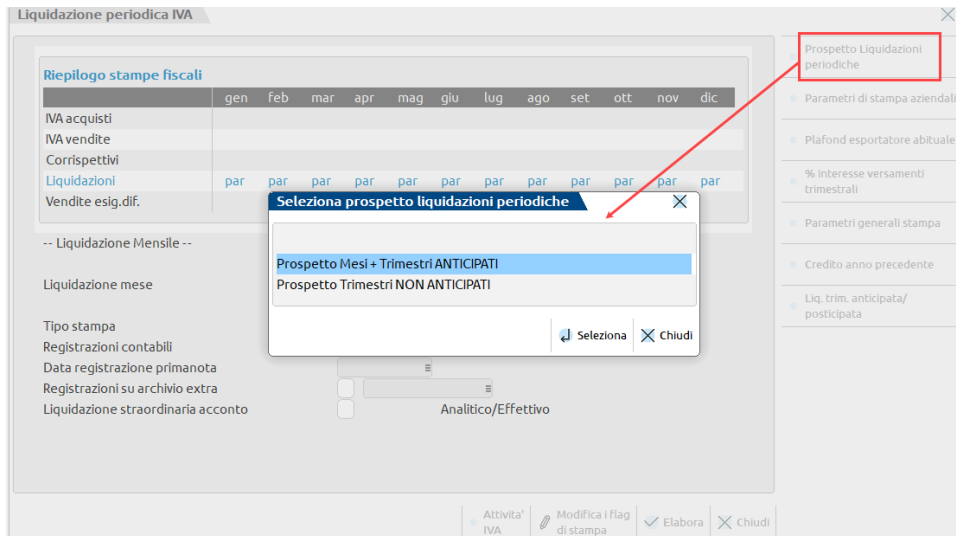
Liquidazione periodica IVA

Riepilogo stampe fiscali

| | gen | feb | mar | apr | mag | giu | lug | ago | set | ott | nov | dic |
|---|---|---|---|---|---|---|---|---|---|---|---|---|
| IVA acquisti | | | | | | | | | | | | |
| IVA vendite | | | | | | | | | | | | |
| Corrispettivi | | | | | | | | | | | | |
| Liquidazioni | par | par | par | par | par | par | par | par | par | par | par | par |
| Vendite esig.dif. | | | | | | | | | | | | |

-- Liquidazione Mensile --

Liquidazione mese

Tipo stampa
Registrazioni contabili
Data registrazione primanota
Registrazioni su archivio extra
Liquidazione straordinaria acconto

Analitico/Effettivo

Seleziona prospetto liquidazioni periodiche

Prospetto Mesi + Trimestri ANTICIPATI
Prospetto Trimestri NON ANTICIPATI

Seleziona
Chiudi

Prospetto Liquidazioni periodiche
Parametri di stampa aziendali
Plafond esportatore abituale
% interesse versamenti trimestrali
Parametri generali stampa
Credito anno precedente
Liq. trim. anticipata/ posticipata

Attivita' IVA
Modifica i flag di stampa
Elabora
Chiudi